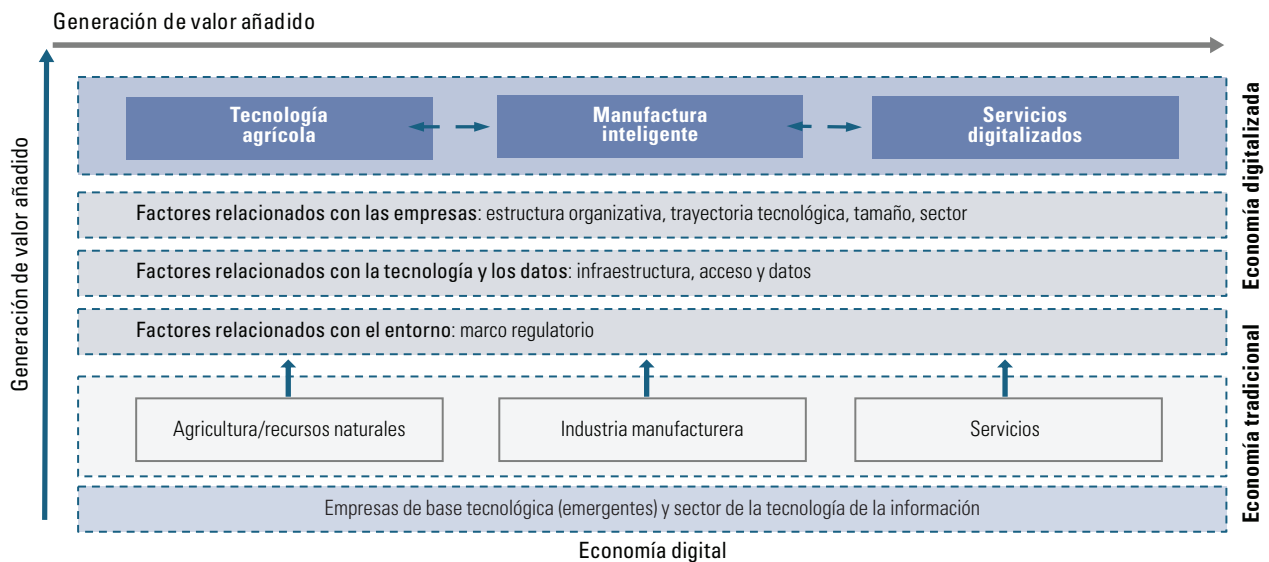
Generación de valor añadido

Generación de valor añadido

Tecnología agrícola

Manufactura inteligente

Servicios digitalizados

Economía digitalizada

Factores relacionados con las empresas: estructura organizativa, trayectoria tecnológica, tamaño, sector

Factores relacionados con la tecnología y los datos: infraestructura, acceso y datos

Factores relacionados con el entorno: marco regulatorio

Agricultura/recursos naturales

Industria manufacturera

Servicios

Economía tradicional

Empresas de base tecnológica (emergentes) y sector de la tecnología de la información

Economía digital